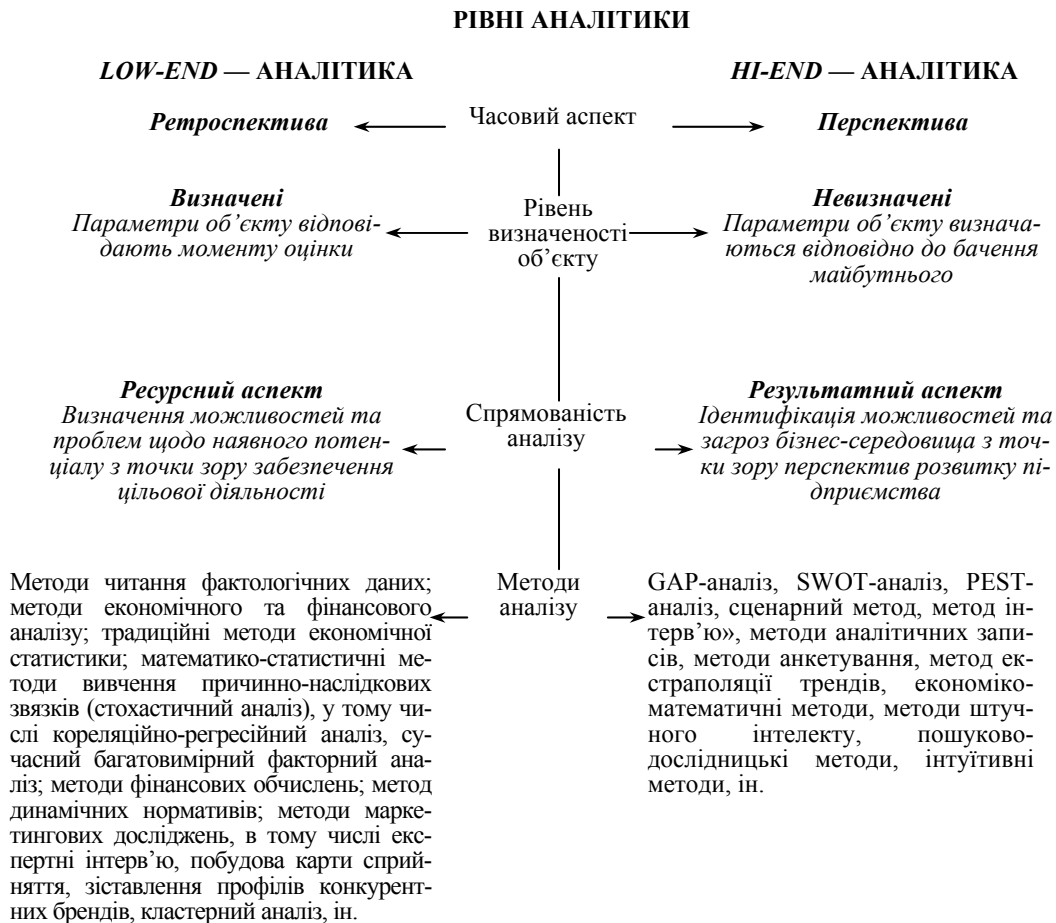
РІВНІ АНАЛІТИКИ

*LOW-END* — АНАЛІТИКА

*HI-END* — АНАЛІТИКА

*Ретроспектива*

Часовий аспект

*Перспектива*

*Визначені*
*Параметри об'єкту відповідають моменту оцінки*

Рівень визначеності об'єкту

*Невизначені*
*Параметри об'єкту визначаються відповідно до бачення майбутнього*

*Ресурсний аспект*
*Визначення можливостей та проблем щодо наявного потенціалу з точки зору забезпечення цільової діяльності*

Спрямованість аналізу

*Результатний аспект*
*Ідентифікація можливостей та загроз бізнес-середовища з точки зору перспектив розвитку підприємства*

Методи читання фактологічних даних; методи економічного та фінансового аналізу; традиційні методи економічної статистики; математико-статистичні методи вивчення причинно-наслідкових звязків (стохастичний аналіз), у тому числі кореляційно-регресійний аналіз, сучасний багатовимірний факторний аналіз; методи фінансових обчислень; метод динамічних нормативів; методи маркетингових досліджень, в тому числі експертні інтерв'ю, побудова карти сприйняття, зіставлення профілів конкурентних брендів, кластерний аналіз, ін.

Методи аналізу

GAP-аналіз, SWOT-аналіз, PEST-аналіз, сценарний метод, метод інтерв'ю», методи аналітичних записів, методи анкетування, метод екстраполяції трендів, економіко-математичні методи, методи штучного інтелекту, пошуково-дослідницькі методи, інтуїтивні методи, ін.